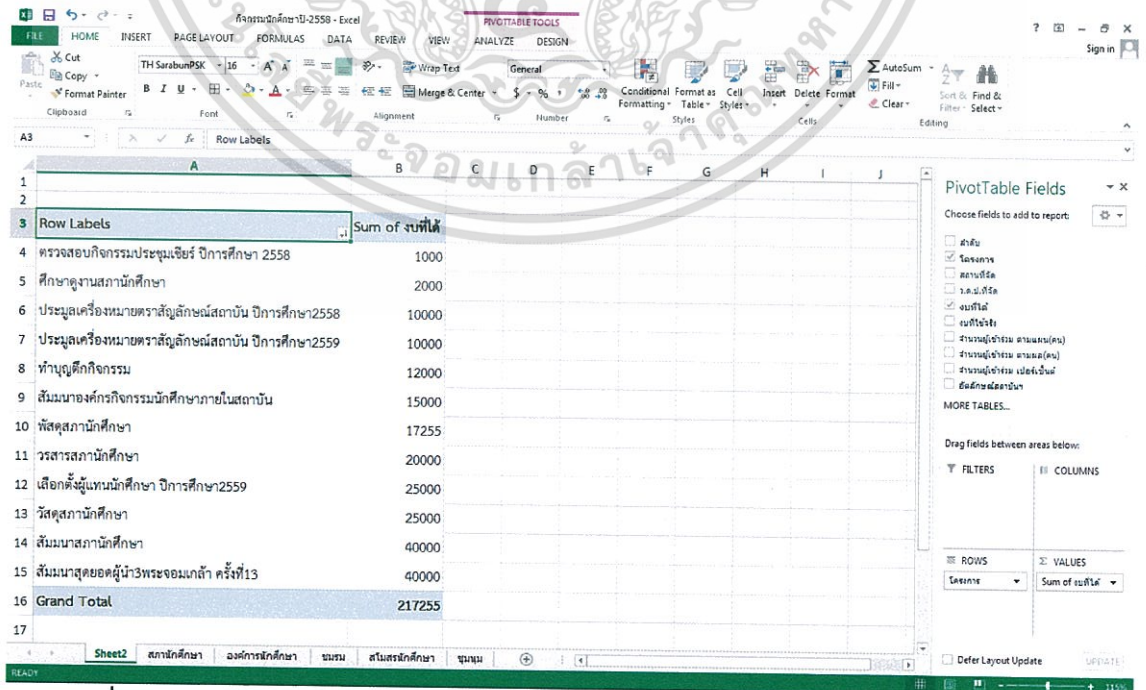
กิจกรรมนักศึกษาปี-2558 - Excel
PIVOTTABLE TOOLS
FILE HOME INSERT PAGE LAYOUT FORMULAS DATA REVIEW VIEW ANALYZE DESIGN
Sign in
Cut
Copy
Format Painter
Paste
Clipboard
TH SarabunPSK 16
Font
Wrap Text
Merge & Center
Alignment
General
Number
Conditional Formatting
Format as Table
Cell Styles
Styles
Insert Delete Format
Cells
AutoSum
Fill
Clear
Sort & Filter
Find & Select
Editing
A3 Row Labels

| | A | B |
|---|---|---|
| 3 | Row Labels | Sum of งบที่ได้ |
| 4 | ตรวจสอบกิจกรรมประชุมเชียร์ ปีการศึกษา 2558 | 1000 |
| 5 | ศึกษาดูงานสภานักศึกษา | 2000 |
| 6 | ประมูลเครื่องหมายตราสัญลักษณ์สถาบัน ปีการศึกษา2558 | 10000 |
| 7 | ประมูลเครื่องหมายตราสัญลักษณ์สถาบัน ปีการศึกษา2559 | 10000 |
| 8 | ทำบุญตึกกิจกรรม | 12000 |
| 9 | สัมมนาองค์กรกิจกรรมนักศึกษาภายในสถาบัน | 15000 |
| 10 | พัสดุสภานักศึกษา | 17255 |
| 11 | วรสารสภานักศึกษา | 20000 |
| 12 | เลือกตั้งผู้แทนนักศึกษา ปีการศึกษา2559 | 25000 |
| 13 | วัสดุสภานักศึกษา | 25000 |
| 14 | สัมมนาสภานักศึกษา | 40000 |
| 15 | สัมมนาสุดยอดผู้นำ3พระจอมเกล้า ครั้งที่13 | 40000 |
| 16 | Grand Total | 217255 |

Sheet2 สภานักศึกษา องค์การนักศึกษา ชมรม สโมสรนักศึกษา ชุมนุม
READY

PivotTable Fields
Choose fields to add to report:
ลำดับ
โครงการ
สถานที่จัด
ว.ด.ป.ที่จัด
งบที่ได้
งบที่ใช้จริง
จำนวนผู้เข้าร่วม ตามแผน(คน)
จำนวนผู้เข้าร่วม ตามผล(คน)
จำนวนผู้เข้าร่วม เปอร์เซ็นต์
อัตลักษณ์สถาบัน
MORE TABLES...
Drag fields between areas below:
FILTERS
COLUMNS
ROWS
โครงการ
VALUES
Sum of งบที่ได้
Defer Layout Update
UPDATE
115%